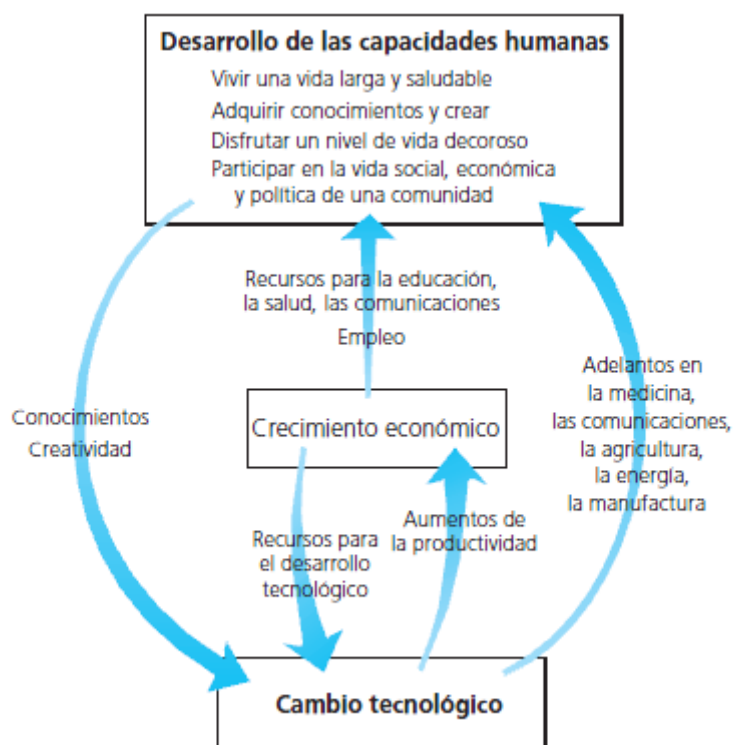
Desarrollo de las capacidades humanas
Vivir una vida larga y saludable
Adquirir conocimientos y crear
Disfrutar un nivel de vida decoroso
Participar en la vida social, económica y política de una comunidad

Recursos para la educación, la salud, las comunicaciones
Empleo

Conocimientos
Creatividad

Crecimiento económico

Adelantos en la medicina, las comunicaciones, la agricultura, la energía, la manufactura

Recursos para el desarrollo tecnológico

Aumentos de la productividad

Cambio tecnológico